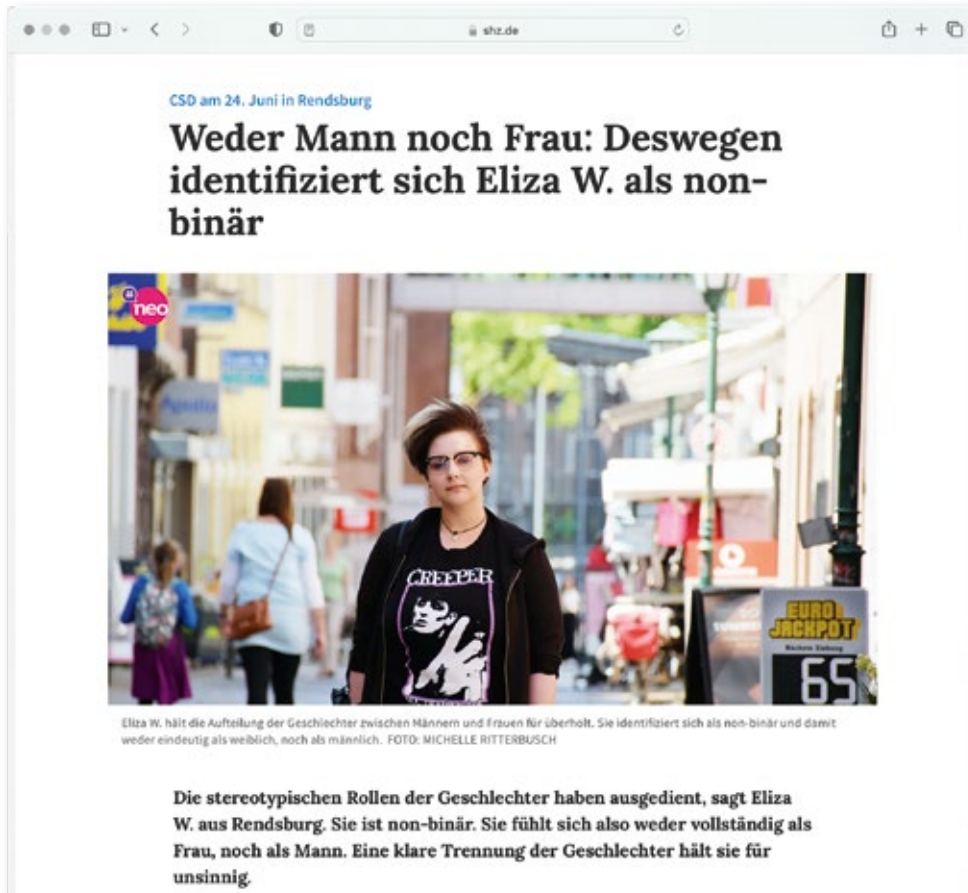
shz.de

CSD am 24. Juni in Rendsburg

Weder Mann noch Frau: Deswegen identifiziert sich Eliza W. als non-binär

neo

CREEPER

EURO JACKPOT

65

Eliza W. hält die Aufteilung der Geschlechter zwischen Männern und Frauen für überholt. Sie identifiziert sich als non-binär und damit weder eindeutig als weiblich, noch als männlich. FOTO: MICHELLE RITTERBUSCH

Die stereotypischen Rollen der Geschlechter haben ausgedient, sagt Eliza W. aus Rendsburg. Sie ist non-binär. Sie fühlt sich also weder vollständig als Frau, noch als Mann. Eine klare Trennung der Geschlechter hält sie für unsinnig.